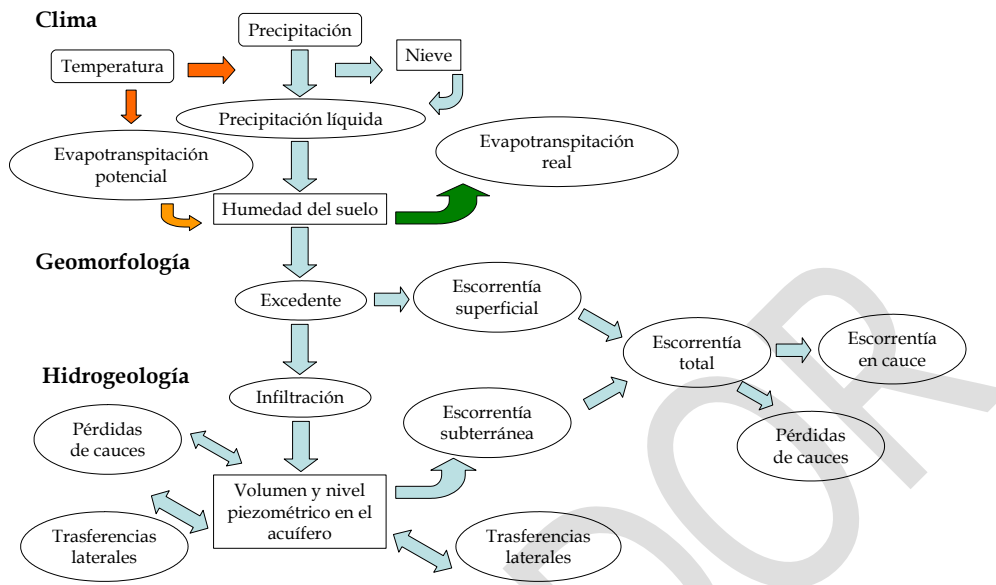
Clima

Precipitación

Temperatura

Nieve

Precipitación líquida

Evapotranspitación potencial

Evapotranspitación real

Humedad del suelo

Geomorfología

Excedente

Escorrentía superficial

Escorrentía total

Escorrentía en cauce

Hidrogeología

Infiltración

Escorrentía subterránea

Pérdidas de cauces

Pérdidas de cauces

Volumen y nivel piezométrico en el acuífero

Trasferencias laterales

Trasferencias laterales